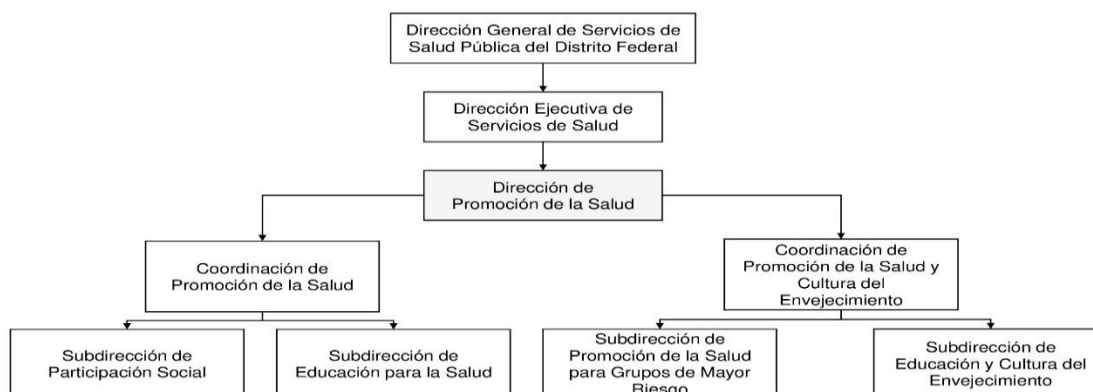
Dirección General de Servicios de Salud Pública del Distrito Federal

Dirección Ejecutiva de Servicios de Salud

Dirección de Promoción de la Salud

Coordinación de Promoción de la Salud

Coordinación de Promoción de la Salud y Cultura del Envejecimiento

Subdirección de Participación Social

Subdirección de Educación para la Salud

Subdirección de Promoción de la Salud para Grupos de Mayor Riesgo

Subdirección de Educación y Cultura del Envejecimiento